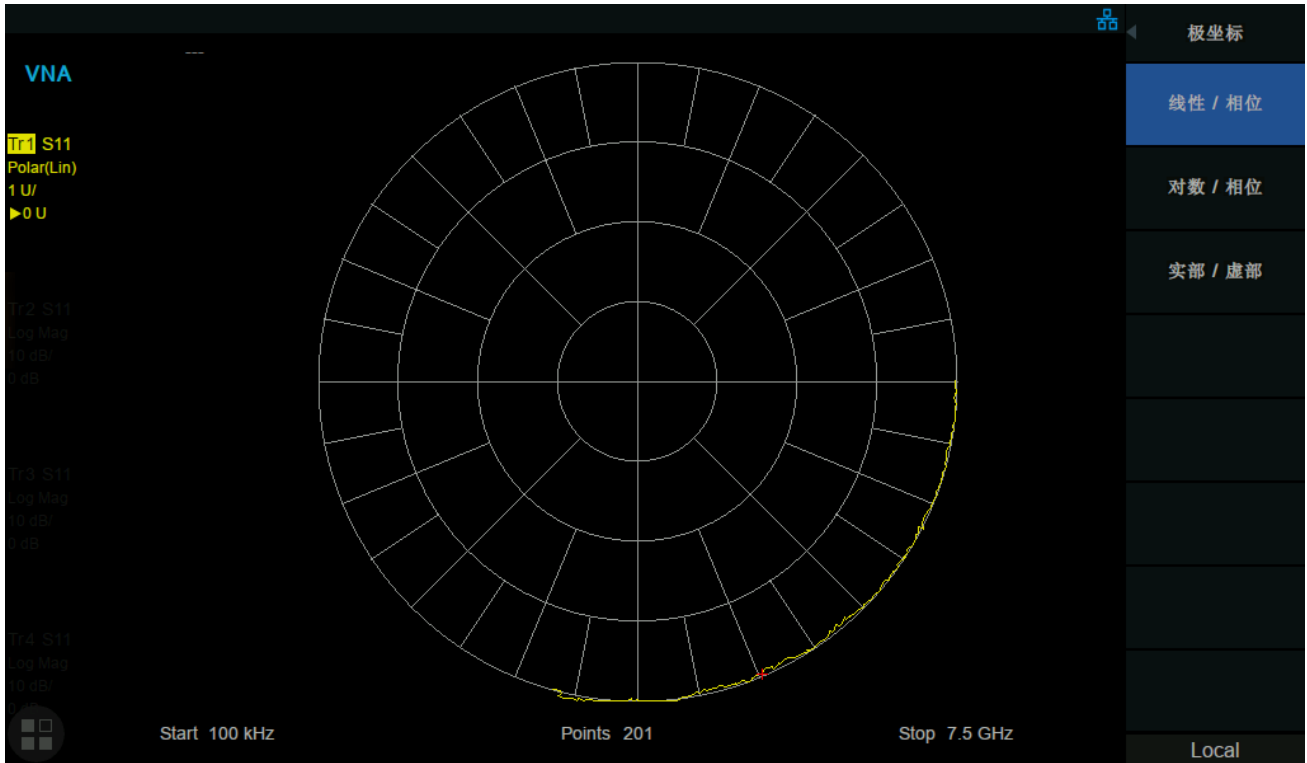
---

VNA

Tr1 S11
Polar(Lin)
1 U/
▶0 U

Tr2 S11
Log Mag
10 dB/
0 dB

Tr3 S11
Log Mag
10 dB/
0 dB

Tr4 S11
Log Mag
10 dB/
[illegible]

Start 100 kHz

Points 201

Stop 7.5 GHz

极坐标

线性 / 相位

对数 / 相位

实部 / 虚部

Local